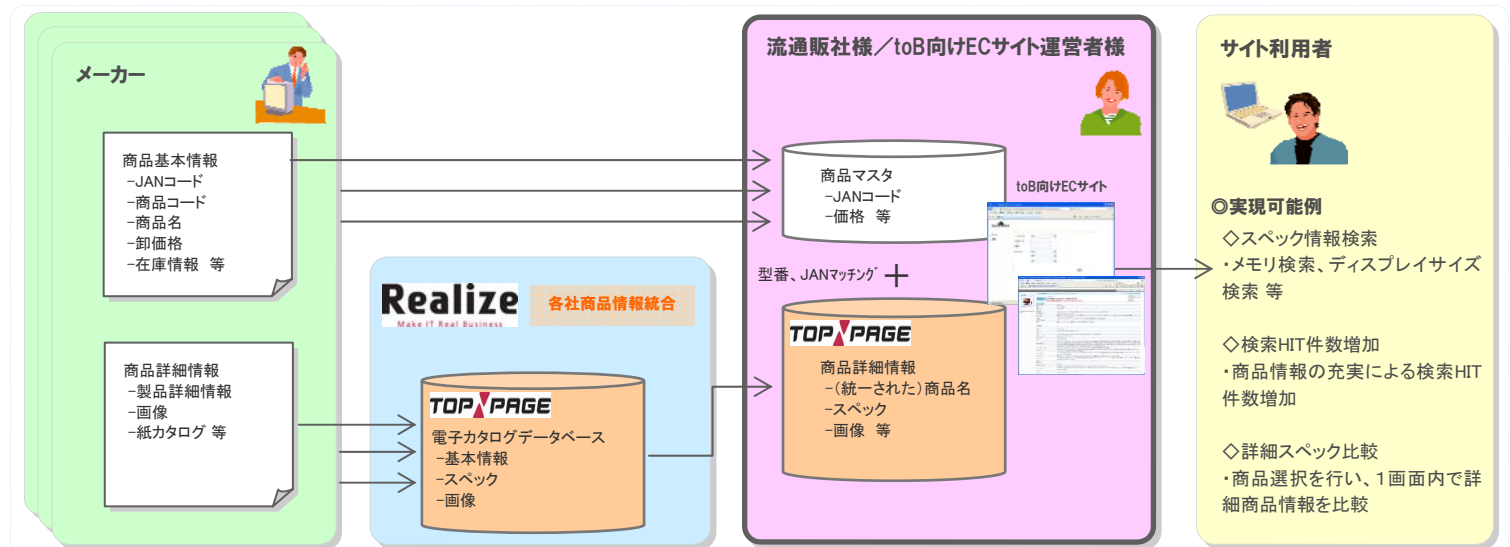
メーカー

商品基本情報
−JANコード
−商品コード
−商品名
−卸価格
−在庫情報 等

商品詳細情報
−製品詳細情報
−画像
−紙カタログ 等

Realize
Make IT Real Business
各社商品情報統合

TOP PAGE
電子カタログデータベース
−基本情報
−スペック
−画像

流通販社様／toB向けECサイト運営者様

商品マスタ
−JANコード
−価格 等

toB向けECサイト

型番、JANマッチング ＋

TOP PAGE
商品詳細情報
−（統一された）商品名
−スペック
−画像 等

サイト利用者

◎実現可能例
◇スペック情報検索
・メモリ検索、ディスプレイサイズ検索 等

◇検索HIT件数増加
・商品情報の充実による検索HIT件数増加

◇詳細スペック比較
・商品選択を行い、1画面内で詳細商品情報を比較